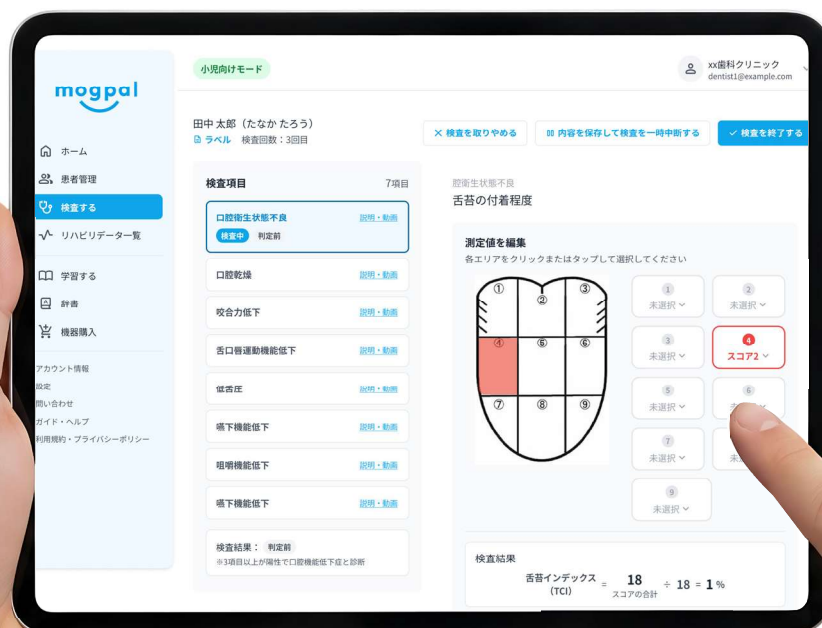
mogpal

ホーム
患者管理
検査する
リハビリデータ一覧
学習する
辞書
機器購入

アカウント情報
設定
問い合わせ
ガイド・ヘルプ
利用規約・プライバシーポリシー

小児向けモード

xx歯科クリニック
dentist1@example.com

田中 太郎（たなか たろう）
ラベル 検査回数：3回目

× 検査を取りやめる
内容を保存して検査を一時中断する
✓ 検査を終了する

検査項目 7項目

口腔衛生状態不良 説明・動画
検査中 判定前
口腔乾燥 説明・動画
咬合力低下 説明・動画
舌口唇運動機能低下 説明・動画
低舌圧 説明・動画
嚥下機能低下 説明・動画
咀嚼機能低下 説明・動画
嚥下機能低下 説明・動画

検査結果： 判定前
※3項目以上が陽性で口腔機能低下症と診断

口腔衛生状態不良
舌苔の付着程度

測定値を編集
各エリアをクリックまたはタップして選択してください

①
②
③
④
⑤
⑥
⑦
⑧
⑨

1 未選択
2 未選択
3 未選択
4 スコア2
5 未選択
6 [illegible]
7 未選択
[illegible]
9 未選択

検査結果
舌苔インデックス（TCI） = 18 スコアの合計 ÷ 18 = 1 %